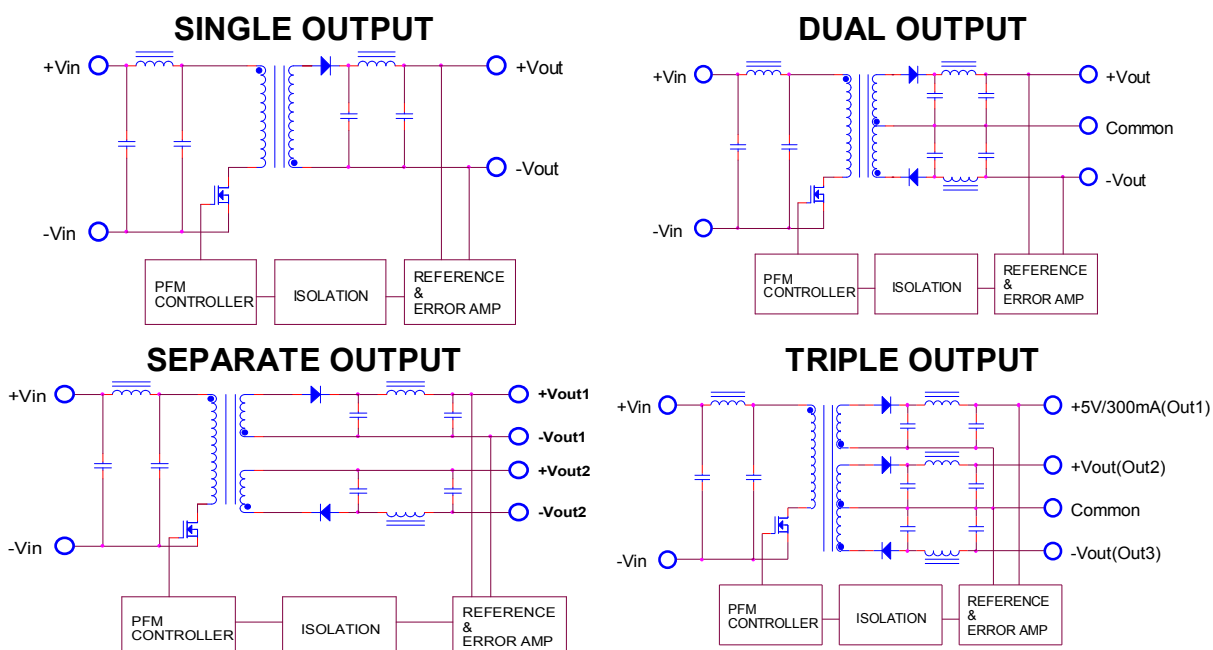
SINGLE OUTPUT

+Vin
-Vin
+Vout
-Vout
PFM CONTROLLER
ISOLATION
REFERENCE & ERROR AMP

DUAL OUTPUT

+Vin
-Vin
+Vout
Common
-Vout
PFM CONTROLLER
ISOLATION
REFERENCE & ERROR AMP

SEPARATE OUTPUT

+Vin
-Vin
+Vout1
-Vout1
+Vout2
-Vout2
PFM CONTROLLER
ISOLATION
REFERENCE & ERROR AMP

TRIPLE OUTPUT

+Vin
-Vin
+5V/300mA(Out1)
+Vout(Out2)
Common
-Vout(Out3)
PFM CONTROLLER
ISOLATION
REFERENCE & ERROR AMP